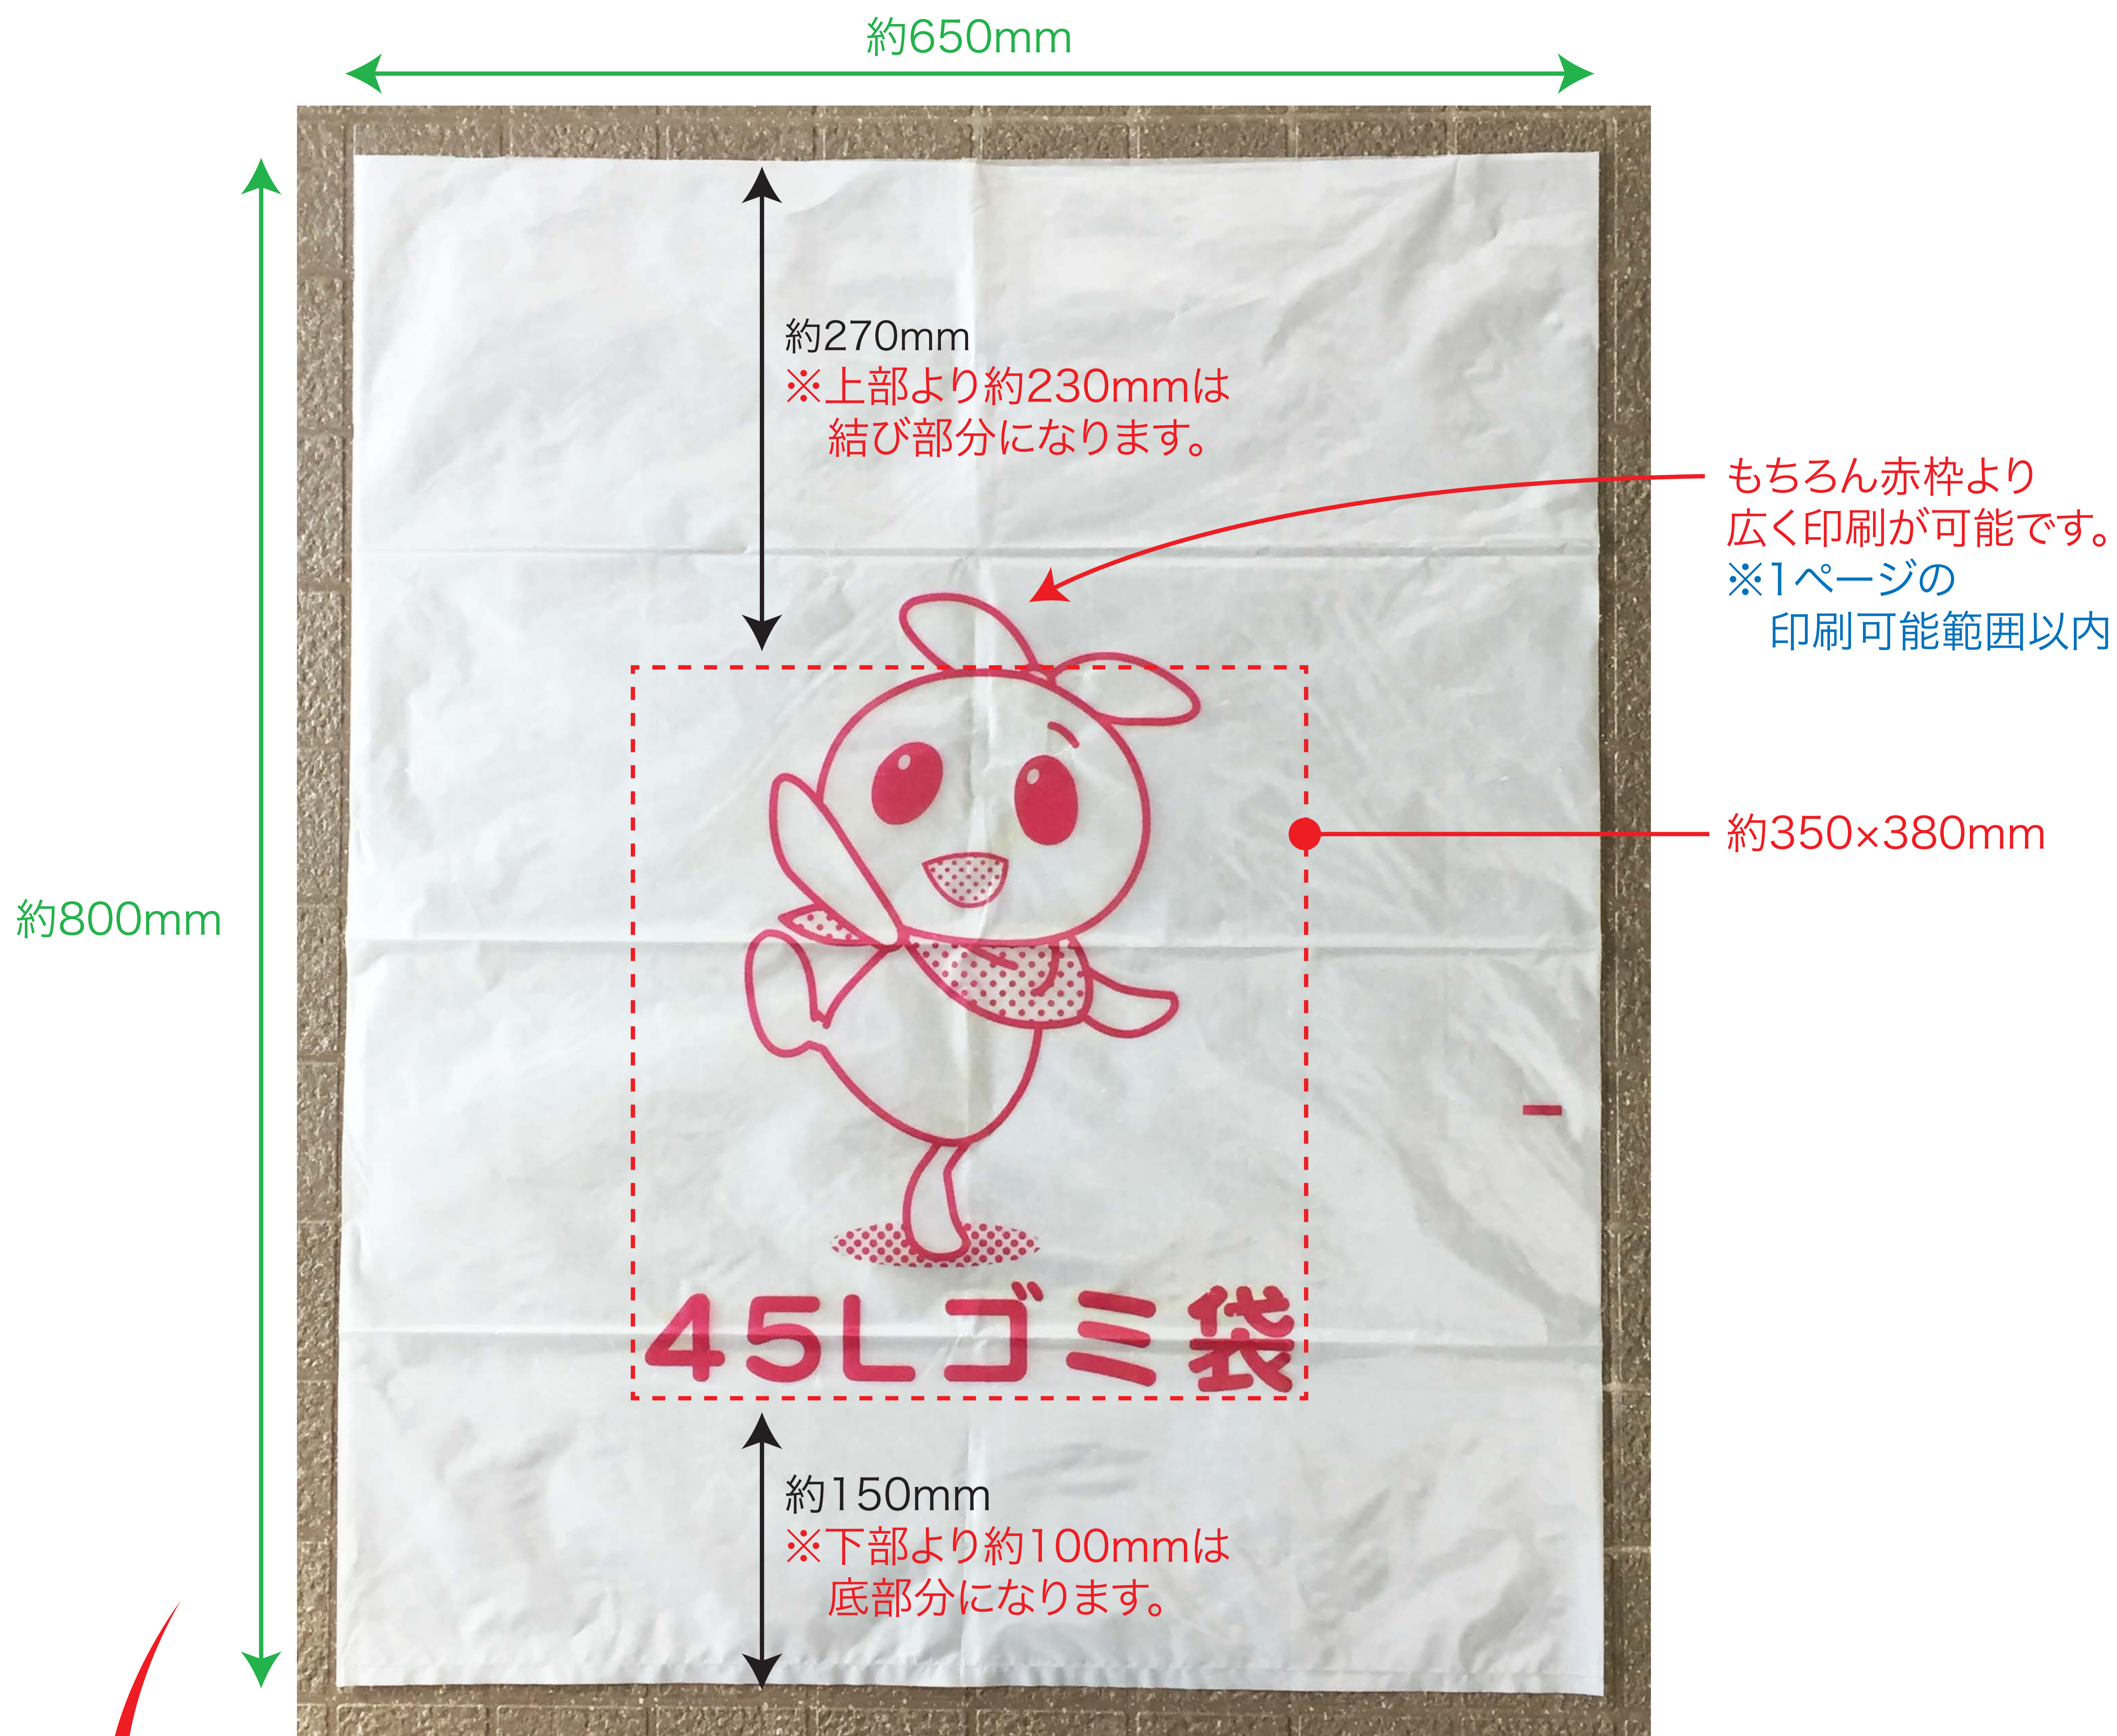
約650mm

約270mm
※上部より約230mmは
結び部分になります。

もちろん赤枠より
広く印刷が可能です。
※1ページの
印刷可能範囲以内

約350×380mm

約800mm

45Lゴミ袋

約150mm
※下部より約100mmは
底部分になります。